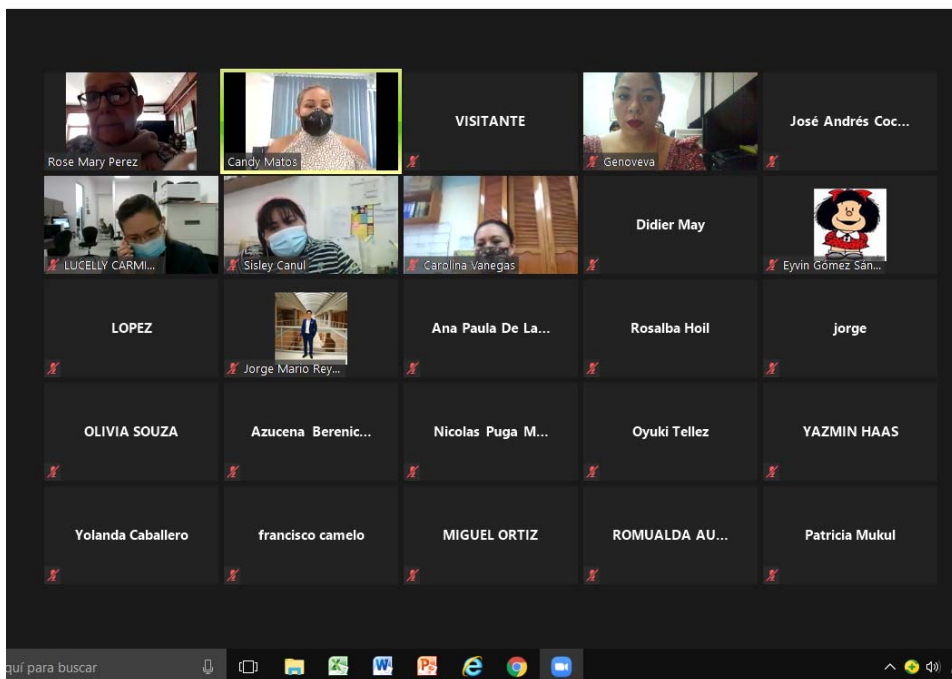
Rose Mary Perez

Candy Matos

VISITANTE

Genoveva

José Andrés Coc...

LUCELLY CARMI...

Sisley Canul

Carolina Vanegas

Didier May

Eyvin Gómez Sán...

LOPEZ

Jorge Mario Rey...

Ana Paula De La...

Rosalba Hoil

jorge

OLIVIA SOUZA

Azucena Berenic...

Nicolas Puga M...

Oyuki Tellez

YAZMIN HAAS

Yolanda Caballero

francisco camelo

MIGUEL ORTIZ

ROMUALDA AU...

Patricia Mukul

quí para buscar